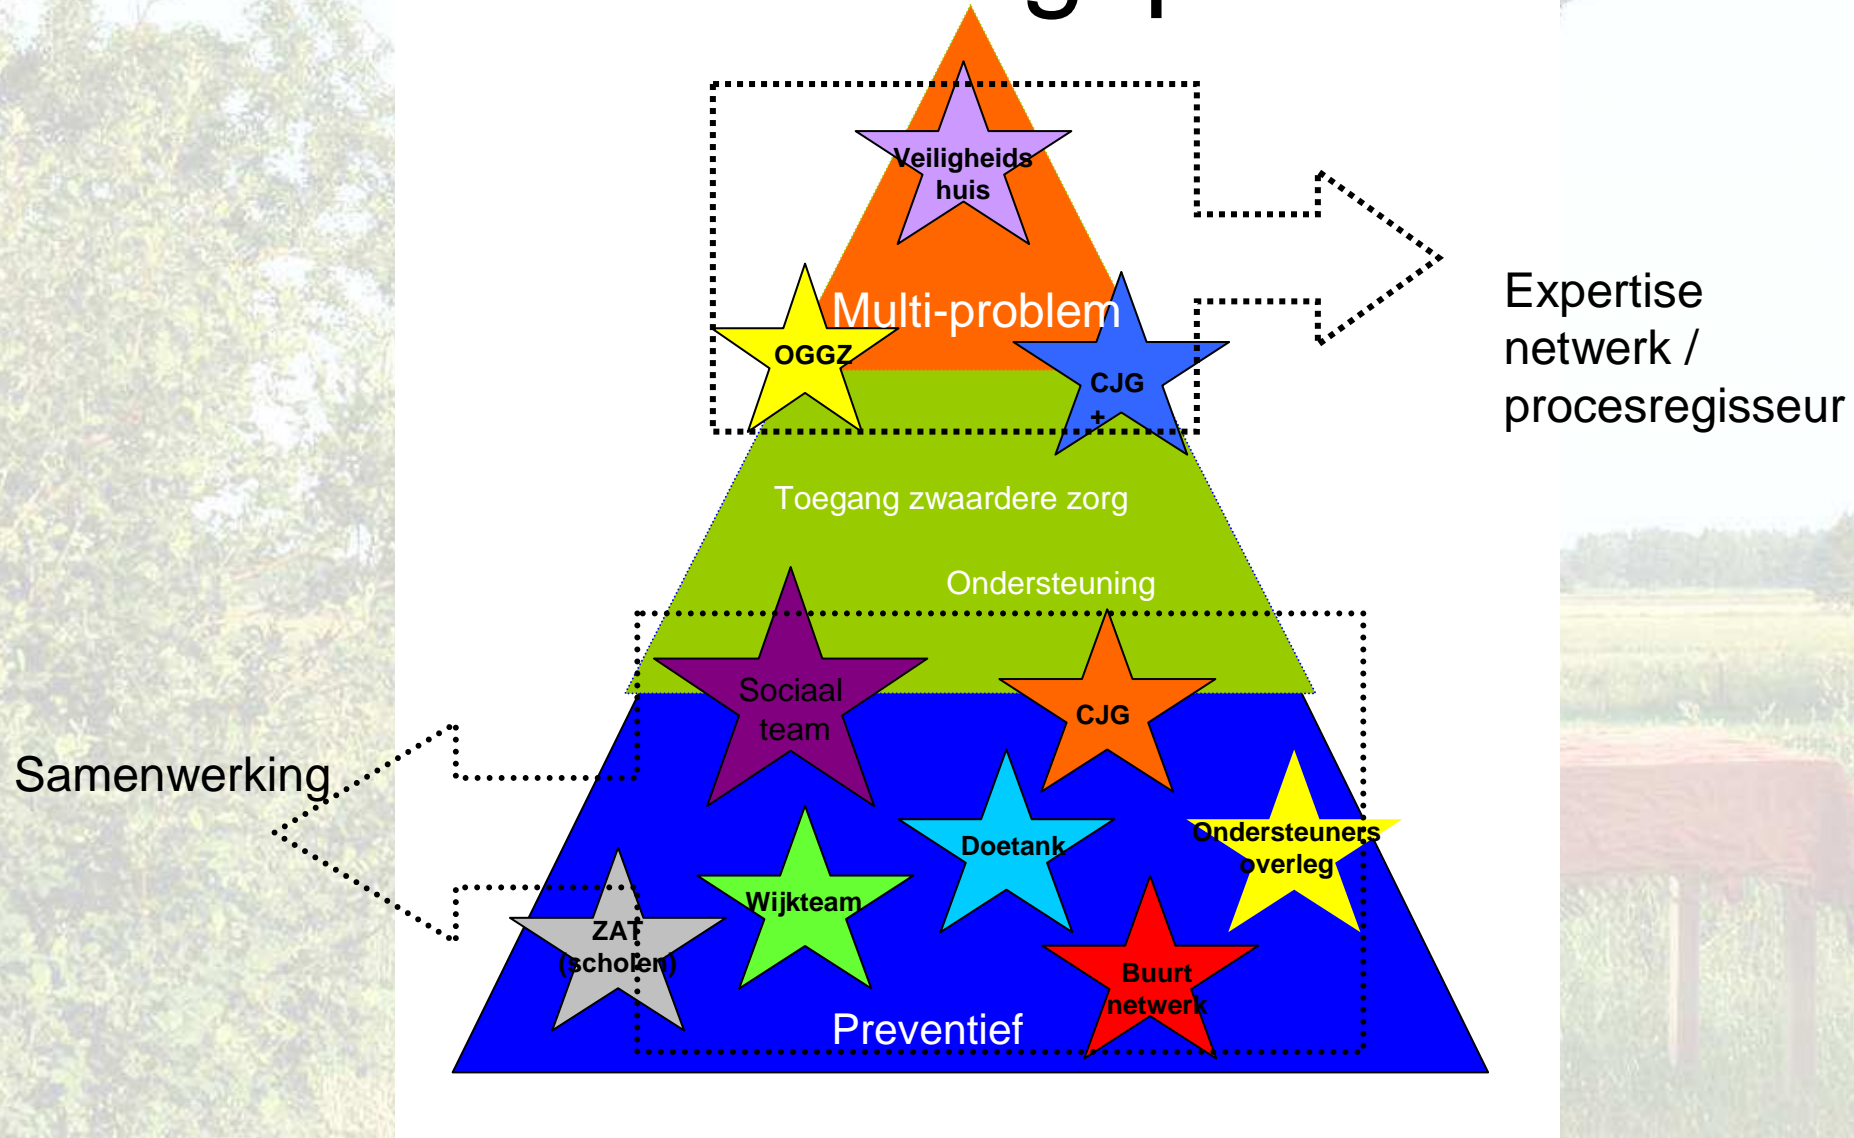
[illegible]

Veiligheids huis

Multi-problem

OGGZ

CJG +

Expertise netwerk / procesregisseur

Toegang zwaardere zorg

Ondersteuning

Sociaal team

CJG

Samenwerking

Doetank

Ondersteuners overleg

Wijkteam

ZAT (scholen)

Buurt netwerk

Preventief